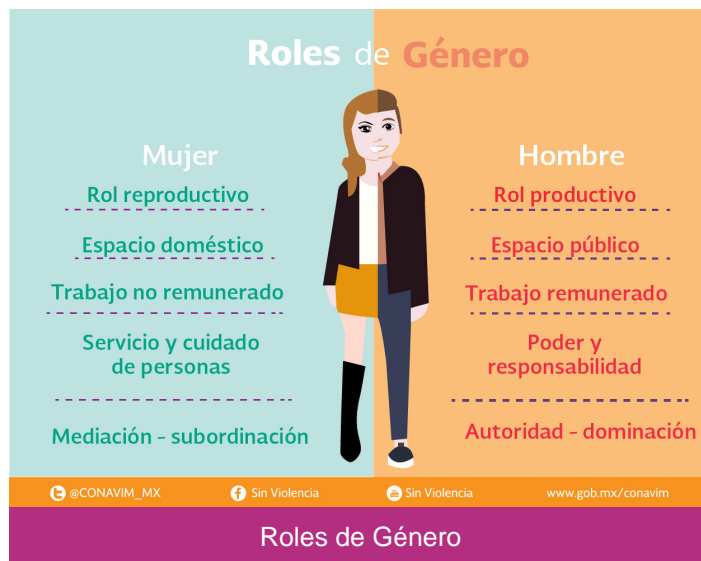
Roles de Género

Mujer

Rol reproductivo

Espacio doméstico

Trabajo no remunerado

Servicio y cuidado de personas

Mediación - subordinación

Hombre

Rol productivo

Espacio público

Trabajo remunerado

Poder y responsabilidad

Autoridad - dominación

@CONAVIM_MX Sin Violencia Sin Violencia www.gob.mx/conavim

Roles de Género